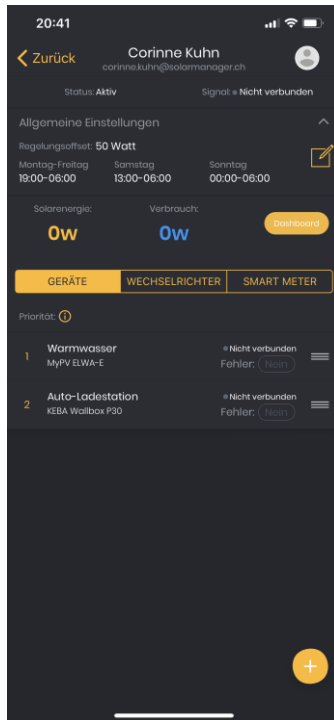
20:41

Zurück

Corinne Kuhn
corinne.kuhn@solarmanager.ch

Status: Aktiv

Signal: Nicht verbunden

Allgemeine Einstellungen

Regelungsoffset: 50 Watt

Montag-Freitag
19:00-06:00

Samstag
13:00-06:00

Sonntag
00:00-06:00

Solarenergie:
0W

Verbrauch:
0W

Dashboard

GERÄTE | WECHSELRICHTER | SMART METER

Priorität:

1 Warmwasser
MyPV ELWA-E
Nicht verbunden
Fehler: Nein

2 Auto-Ladestation
KEBA Wallbox P30
Nicht verbunden
Fehler: Nein

+